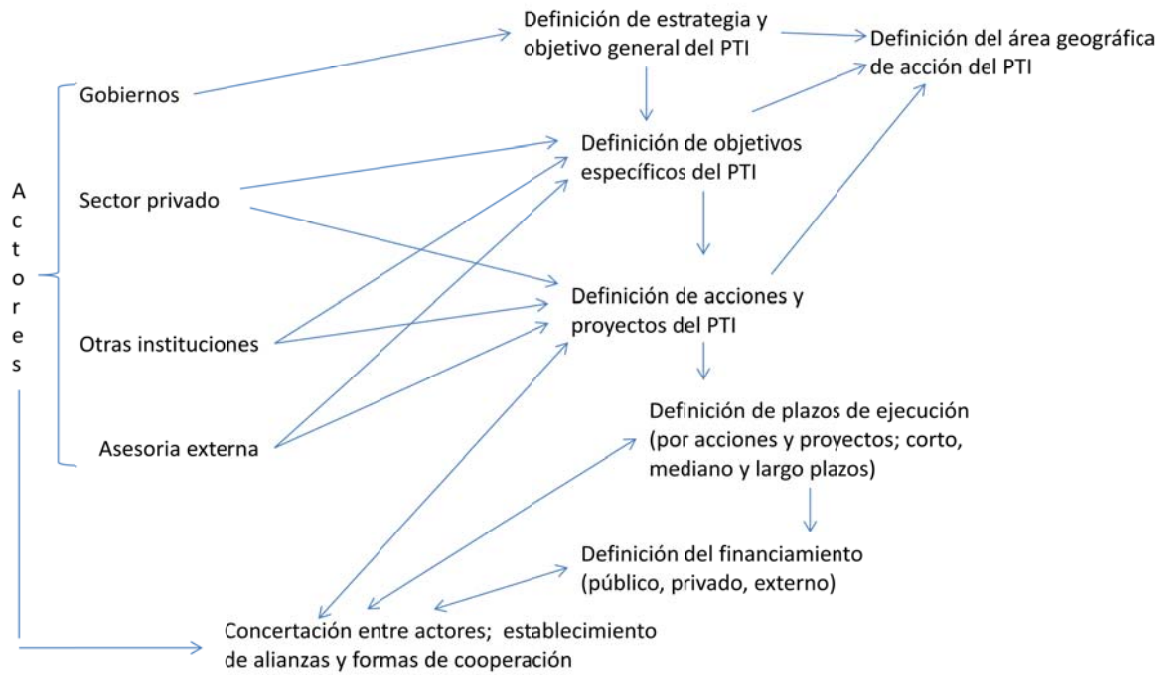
Definición de estrategia y objetivo general del PTI

Definición del área geográfica de acción del PTI

Gobiernos

Definición de objetivos específicos del PTI

A
c
t
o
r
e
s

Sector privado

Definición de acciones y proyectos del PTI

Otras instituciones

Definición de plazos de ejecución (por acciones y proyectos; corto, mediano y largo plazos)

Asesoria externa

Definición del financiamiento (público, privado, externo)

Concertación entre actores; establecimiento de alianzas y formas de cooperación